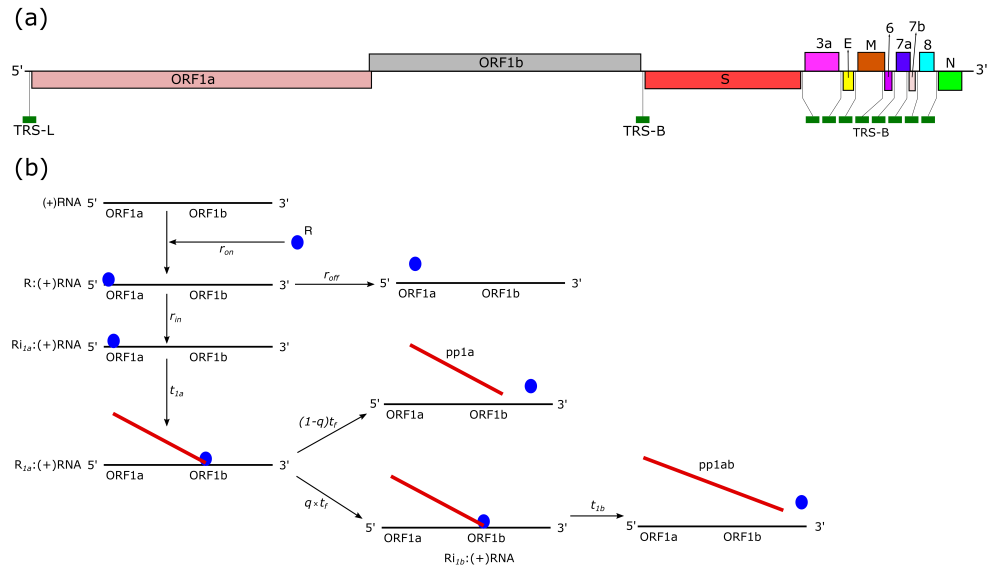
(a)

5'

ORF1a

ORF1b

S

3a

E

M

6

7a

7b

8

N

3'

TRS-L

TRS-B

TRS-B

(b)

(+)RNA 5'

3'

ORF1a

ORF1b

R

$r_{on}$

R:(+)RNA 5'

ORF1a

ORF1b

3'

$r_{off}$

5'

ORF1a

ORF1b

3'

$r_{in}$

Ri$_{1a}$:(+)RNA 5'

ORF1a

ORF1b

3'

$t_{1a}$

pp1a

5'

ORF1a

ORF1b

3'

$(1-q)t_f$

R$_{1a}$:(+)RNA 5'

ORF1a

ORF1b

3'

$q \times t_f$

pp1ab

5'

ORF1a

ORF1b

3'

$t_{1b}$

5'

ORF1a

ORF1b

3'

Ri$_{1b}$:(+)RNA